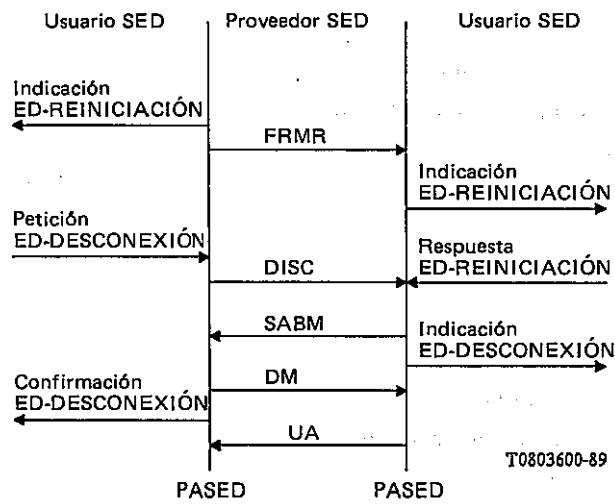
Usuario SED

Proveedor SED

Usuario SED

Indicación
ED-REINICIACIÓN

FRMR

Indicación
ED-REINICIACIÓN

Petición
ED-DESCONEXIÓN

Respuesta
ED-REINICIACIÓN

DISC

SABM

Indicación
ED-DESCONEXIÓN

Confirmación
ED-DESCONEXIÓN

DM

UA

T0803600-89

PASED

PASED